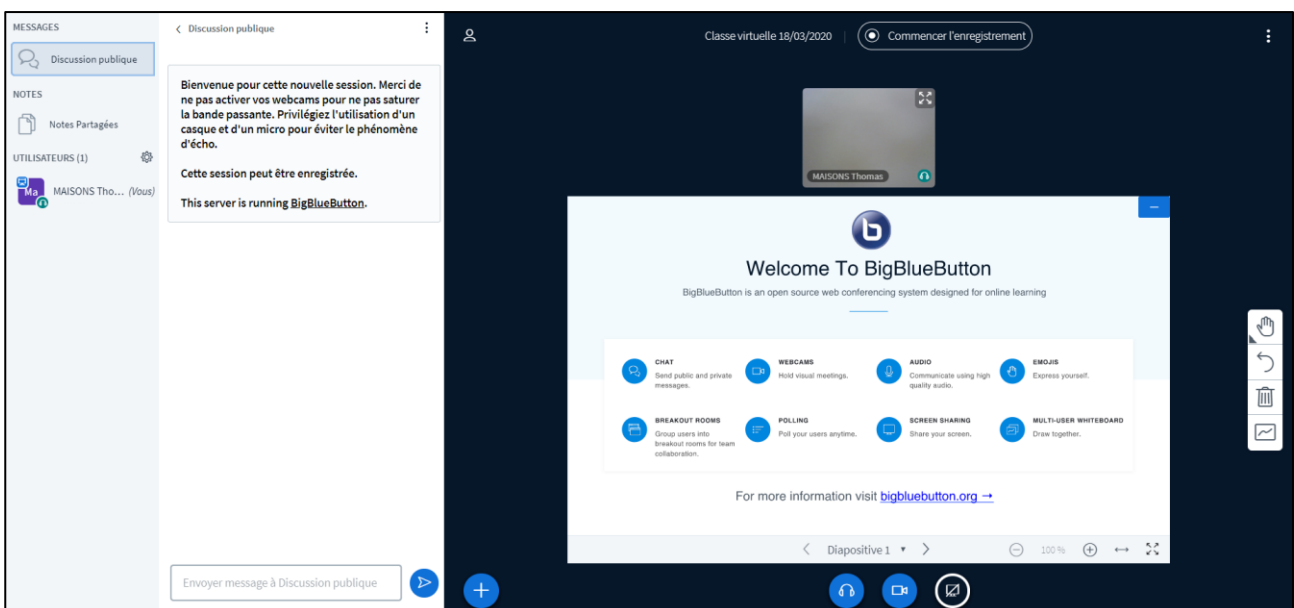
MESSAGES

Discussion publique

NOTES

Notes Partagées

UTILISATEURS (1)

Ma MAISONS Tho... (Vous)

< Discussion publique

Bienvenue pour cette nouvelle session. Merci de ne pas activer vos webcams pour ne pas saturer la bande passante. Privilégiez l'utilisation d'un casque et d'un micro pour éviter le phénomène d'écho.

Cette session peut être enregistrée.

This server is running BigBlueButton.

Envoyer message à Discussion publique

Classe virtuelle 18/03/2020

Commencer l'enregistrement

MAISONS Thomas

Welcome To BigBlueButton

BigBlueButton is an open source web conferencing system designed for online learning

CHAT
Send public and private messages.

WEBCAMS
Hold visual meetings.

AUDIO
Communicate using high quality audio.

EMOJIS
Express yourself.

BREAKOUT ROOMS
Group users into breakout rooms for team collaboration.

POLLING
Poll your users anytime.

SCREEN SHARING
Share your screen.

MULTI-USER WHITEBOARD
Draw together.

For more information visit bigbluebutton.org →

Diapositive 1

100%